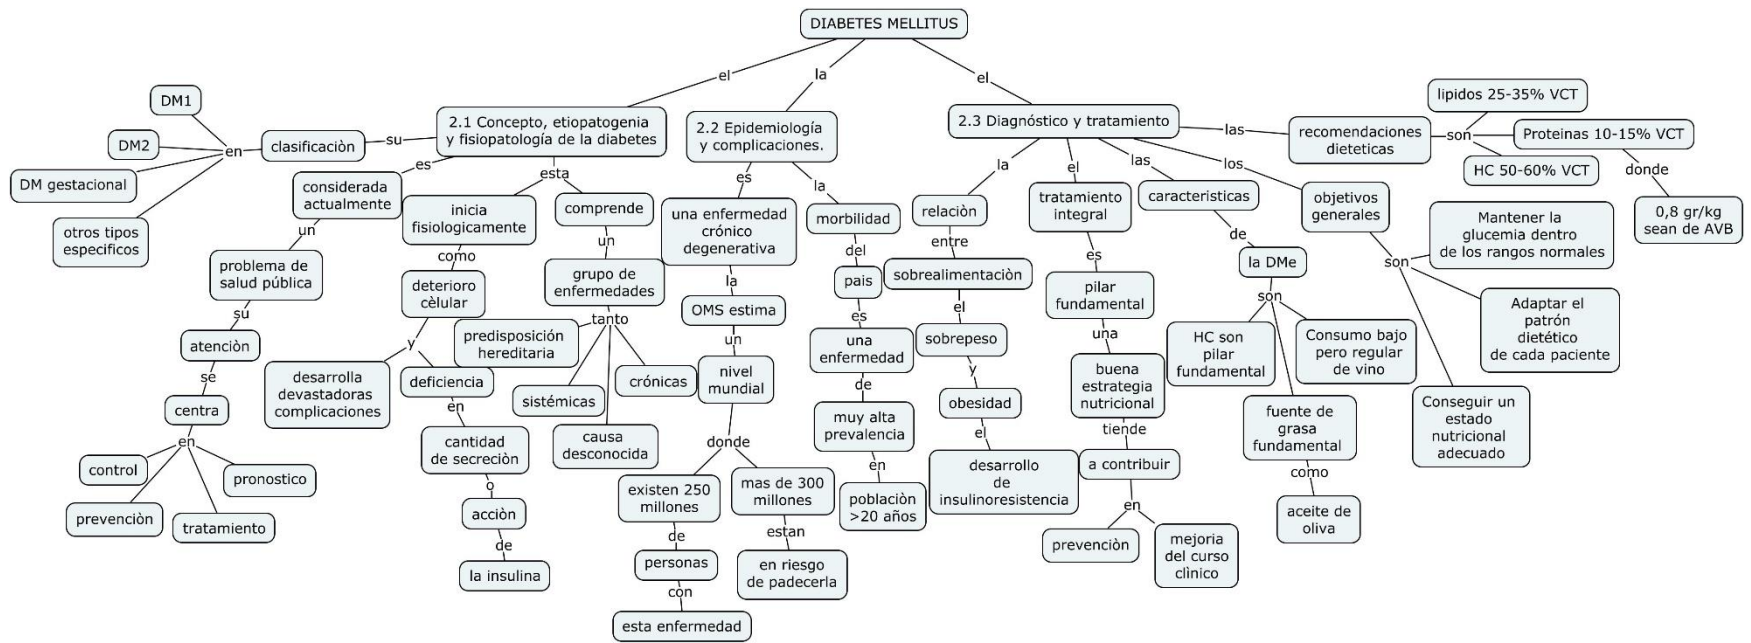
DIABETES MELLITUS

el
la
el

2.1 Concepto, etiopatogenia y fisiopatología de la diabetes

su
clasificaciòn
en
DM1
DM2
DM gestacional
otros tipos especificos

es
considerada actualmente
un
problema de salud pública
su
atenciòn
se
centra
en
control
prevenciòn
tratamiento
pronostico

esta
inicia fisiologicamente
como
deterioro cèlular
y
desarrolla devastadoras complicaciones
deficiencia
en
cantidad de secreciòn
o
acciòn
de
la insulina

comprende
un
grupo de enfermedades
tanto
predisposiciòn hereditaria
sistémicas
causa desconocida
crónicas

2.2 Epidemiología y complicaciones.

es
una enfermedad crónico degenerativa
la
OMS estima
un
nivel mundial
donde
existen 250 millones
de
personas
con
esta enfermedad
mas de 300 millones
estan
en riesgo de padecerla

la
morbilidad
del
pais
es
una enfermedad
de
muy alta prevalencia
en
población >20 años

2.3 Diagnóstico y tratamiento

la
relaciòn
entre
sobrealimentaciòn
el
sobrepeso
y
obesidad
el
desarrollo de insulinoresistencia

el
tratamiento integral
es
pilar fundamental
una
buena estrategia nutricional
tiende
a contribuir
en
prevenciòn
mejoria del curso clinico

las
caracteristicas
de
la DMe
son
HC son pilar fundamental
fuente de grasa fundamental
como
aceite de oliva
Consumo bajo pero regular de vino

los
objetivos generales
son
Mantener la glucemia dentro de los rangos normales
Adaptar el patrón dietético de cada paciente
Conseguir un estado nutricional adecuado

las
recomendaciones dieteticas
son
lipidos 25-35% VCT
Proteinas 10-15% VCT
HC 50-60% VCT
donde
0,8 gr/kg sean de AVB